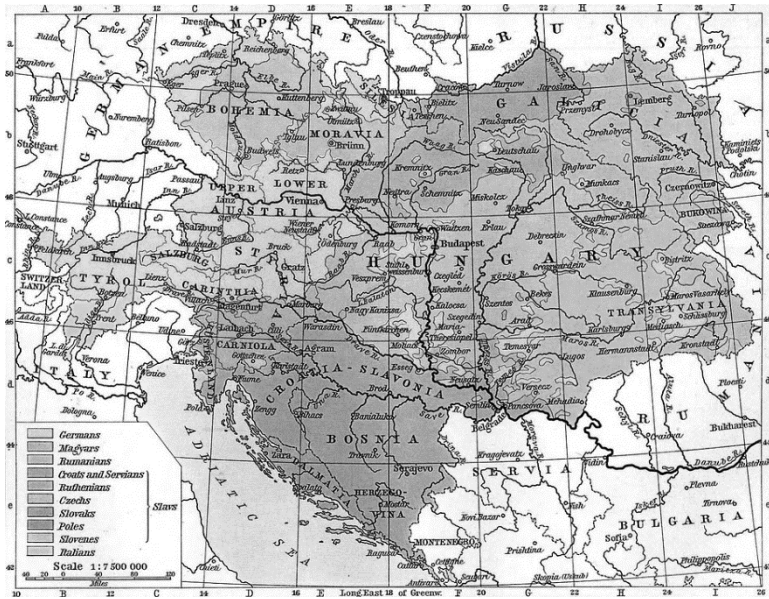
A 10 B 12 C 14 D 16 E 18 F 20 G 22 H 24 I 26 J

GERMAN EMPIRE

RUSSIA

Dresden
Görlitz
Breslau
Erfurt
Chemnitz
Reichenberg
Czenstochowa
Kielce
Frankfort
Prague
Beuthen
Cracow
Jaroslau
Troppau
Lemberg
Würzburg
Pilsen
Kuttenberg
Bielitz
Przemysl
Tarnopol
Nuremberg
BOHEMIA
MORAVIA
GALICIA
Brünn
Budweis
Neusandec
Drohobycz
Kamienitz Podolski
Stuttgart
Regensburg
Stanislau
Danube R.
Ratisbon
Kremnitz
Kaschau
Ungvar
Czernowitz
Passau
UPPER
LOWER
Munkacs
Chotin
Linz
Vienna
Pressburg
Miskolcz
Augsburg
Munich
AUSTRIA
Komorn
BUKOWINA
Constance
Salzburg
Budapest
Erlau
Debreczin
Suczawa
Innsbruck
SALZBURG
STYRIA
Raab
Grosswardein
SWITZERLAND
TYROL
Gratz
Oedenburg
HUNGARY
Bistritz
CARINTHIA
Stuhlweissenburg
Czegléd
Kecskemét
Klausenburg
Marosvasarhely
Bozen
Veszprém
Klagenfurt
Nagy Kanizsa
Kalocsa
Szentes
Szegedin
Arad
TRANSYLVANIA
Trent
Laibach
Fünfkirchen
Maria Theresiopel
Karlsburg
Schässburg
Kronstadt
Hermannstadt
CARNIOLA
Agram
Mohacs
Zombor
Temesvar
Verona
Essek
Lugos
ITALY
Venice
Trieste
Fiume
CROATIA-SLAVONIA
Brod
Semlin
Pancsova
Ploesti
Bologna
Pola
Zengg
Belgrade
Mehadia
RUMANIA
Banjaluka
Bukharest
BOSNIA
Kragujevatz
Craiova
Zara
Travnik
SERVIA
Vidin
Danube R.
Sebenico
DALMATIA
Serajevo
Nish
Rustchuk
Spalato
HERZEGOVINA
Mostar
Novi Bazar
Plevna
Tirnova
BULGARIA
Sofia
MONTENEGRO
Ragusa
Cettinje
Prishtina
Philippopolis
ADRIATIC SEA
Skopia (Uskub)
Scutari
Antivari

| |
|---|
| Germans |
| Magyars |
| Rumanians |
| Croats and Servians |
| Ruthenians |
| Czechs |
| Slovaks |
| Poles |
| Slovenes |
| Italians |

Slavs

Scale 1: 7 500 000
Miles

10 B 12 C 14 D 16 E 18 Long East of Greenw. F 20 G 22 H 24 I 26